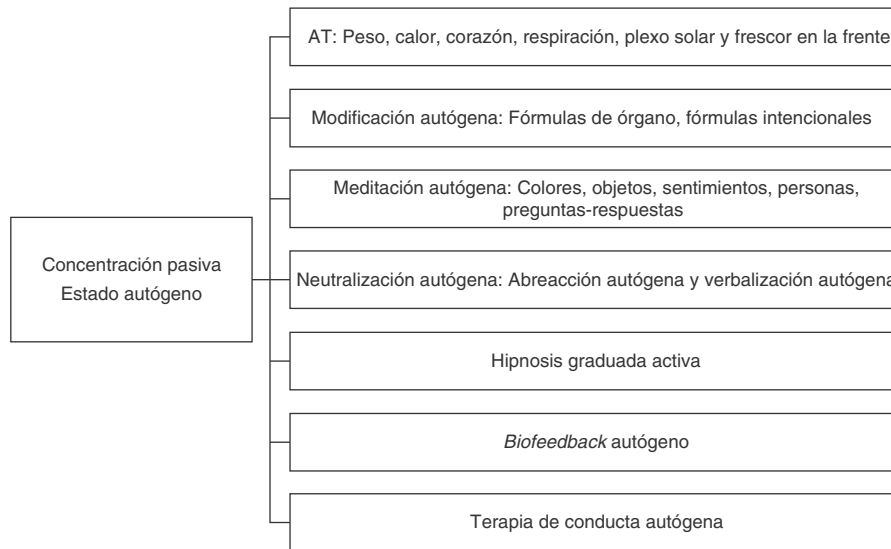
Concentración pasiva
Estado autógeno

AT: Peso, calor, corazón, respiración, plexo solar y frescor en la frente

Modificación autógena: Fórmulas de órgano, fórmulas intencionales

Meditación autógena: Colores, objetos, sentimientos, personas, preguntas-respuestas

Neutralización autógena: Abreacción autógena y verbalización autógena

Hipnosis graduada activa

Biofeedback autógeno

Terapia de conducta autógena